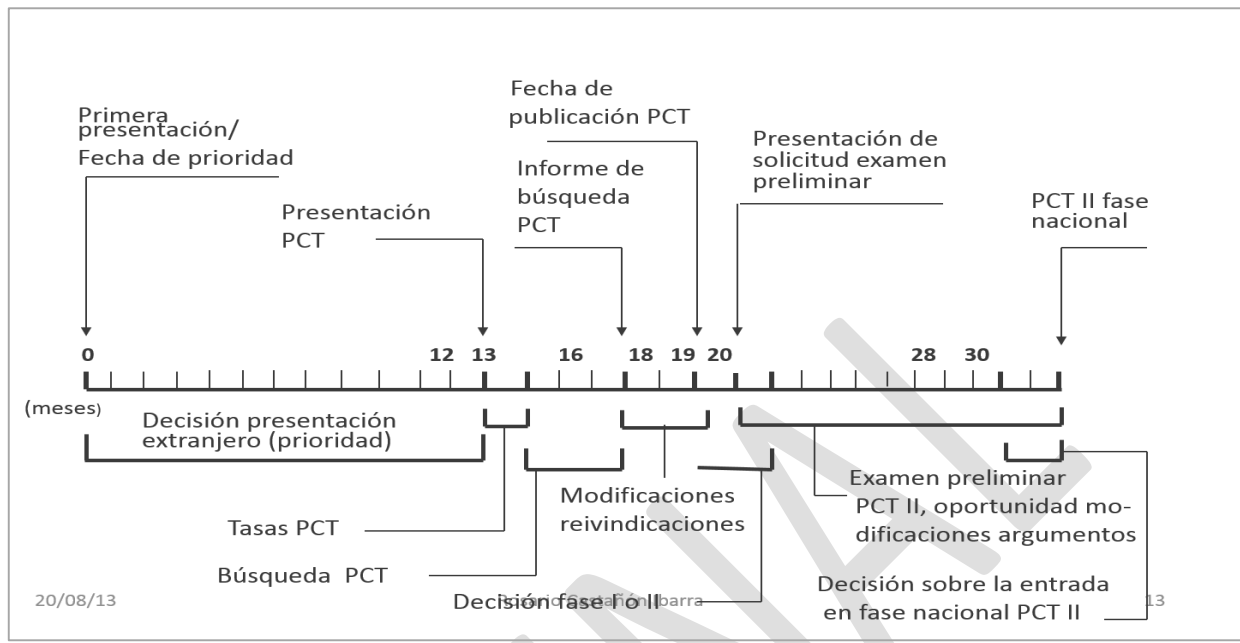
Primera presentación/ Fecha de prioridad

Presentación PCT

Fecha de publicación PCT

Informe de búsqueda PCT

Presentación de solicitud examen preliminar

PCT II fase nacional

0 12 13 16 18 19 20 28 30

(meses)

Decisión presentación extranjero (prioridad)

Tasas PCT

Búsqueda PCT

Modificaciones reivindicaciones

Examen preliminar PCT II, oportunidad modificaciones argumentos

Decisión sobre la entrada en fase nacional PCT II

Decisión fase I o II

20/08/13

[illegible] Ibarra

13